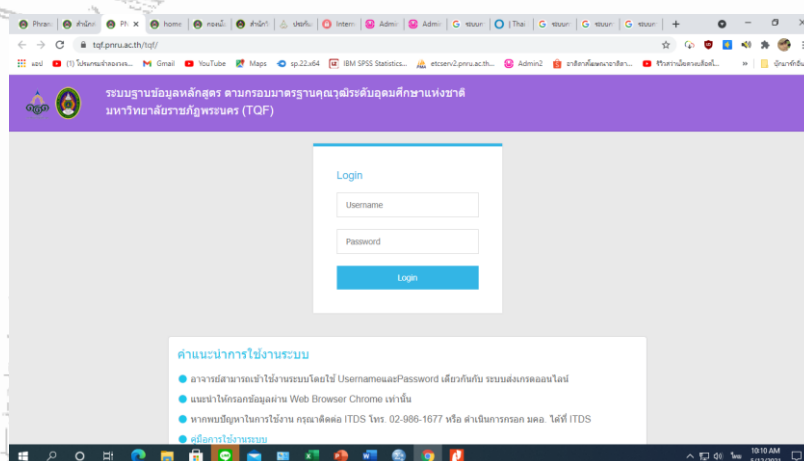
Phran | สำนัก | PN | home | กองนโ | สำนักง | ประกัน | Intern | Admi | Admi | ระบบก | Thai | ระบบก | ระบบก | ระบบก | +

tqf.pnru.ac.th/tqf/

แอป (1) โปรแกรมจำลองระ... Gmail YouTube Maps sp.22.x64 IBM SPSS Statistics... etcserv2.pnru.ac.th... Admin2 อาลีสกาต์ผลคนอาลีสา... รีวิวสายน้อยทดลองสั่งซื้... » บุ๊กมาร์กอื่น

ระบบฐานข้อมูลหลักสูตร ตามกรอบมาตรฐานคุณวุฒิระดับอุดมศึกษาแห่งชาติ มหาวิทยาลัยราชภัฏพระนคร (TQF)

Login

Username

Password

Login

คำแนะนำการใช้งานระบบ

อาจารย์สามารถเข้าใช้งานระบบโดยใช้ UsernameและPassword เดียวกันกับ ระบบส่งเกรดออนไลน์

แนะนำให้กรอกข้อมูลผ่าน Web Browser Chrome เท่านั้น

หากพบปัญหาในการใช้งาน กรุณาติดต่อ ITDS โทร. 02-986-1677 หรือ ดำเนินการกรอก มคอ. ได้ที่ ITDS

คู่มือการใช้งานระบบ

10:10 AM
ไทย